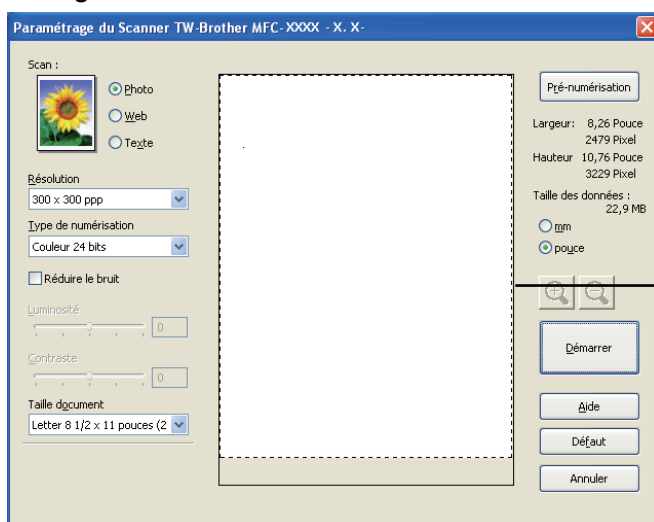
Paramétrage du Scanner TW-Brother MFC-XXXX - X. X-

Scan :

Photo

Web

Texte

Résolution

300 x 300 ppp

Type de numérisation

Couleur 24 bits

Réduire le bruit

Luminosité

0

Contraste

0

Taille document

Letter 8 1/2 x 11 pouces (2

Pré-numérisation

Largeur: 8,26 Pouce
2479 Pixel

Hauteur 10,76 Pouce
3229 Pixel

Taille des données :
22,9 MB

mm

pouce

Démarrer

Aide

Défaut

Annuler